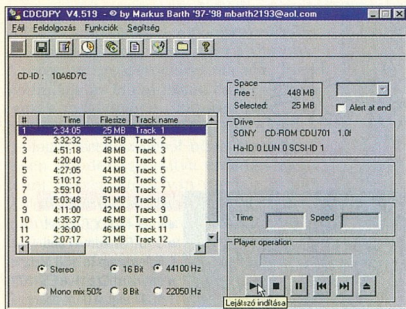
CDCOPY V4.519 - © by Markus Barth '97-'98 mbarth2193@aol.com

Fájl Feldolgozás Funkciók Segítség

CD-ID : 10A6D7C

Space
Free : 448 MB
Selected: 25 MB
Alert at end

| # | Time | Filesize | Track name |
|---|---|---|---|
| 1 | 2:34:05 | 25 MB | Track 1 |
| 2 | 3:32:32 | 35 MB | Track 2 |
| 3 | 4:51:18 | 48 MB | Track 3 |
| 4 | 4:20:40 | 43 MB | Track 4 |
| 5 | 4:27:05 | 44 MB | Track 5 |
| 6 | 5:10:12 | 52 MB | Track 6 |
| 7 | 3:59:10 | 40 MB | Track 7 |
| 8 | 5:03:48 | 51 MB | Track 8 |
| 9 | 4:11:00 | 42 MB | Track 9 |
| 10 | 4:35:37 | 46 MB | Track 10 |
| 11 | 4:36:00 | 46 MB | Track 11 |
| 12 | 2:07:17 | 21 MB | Track 12 |

Drive
SONY CD-ROM CDU701 1.0f
Ha-ID 0 LUN 0 SCSI-ID 1

Time Speed

Player operation

Stereo 16 Bit 44100 Hz
Mono mix 50% 8 Bit 22050 Hz

Lejátszó indítása